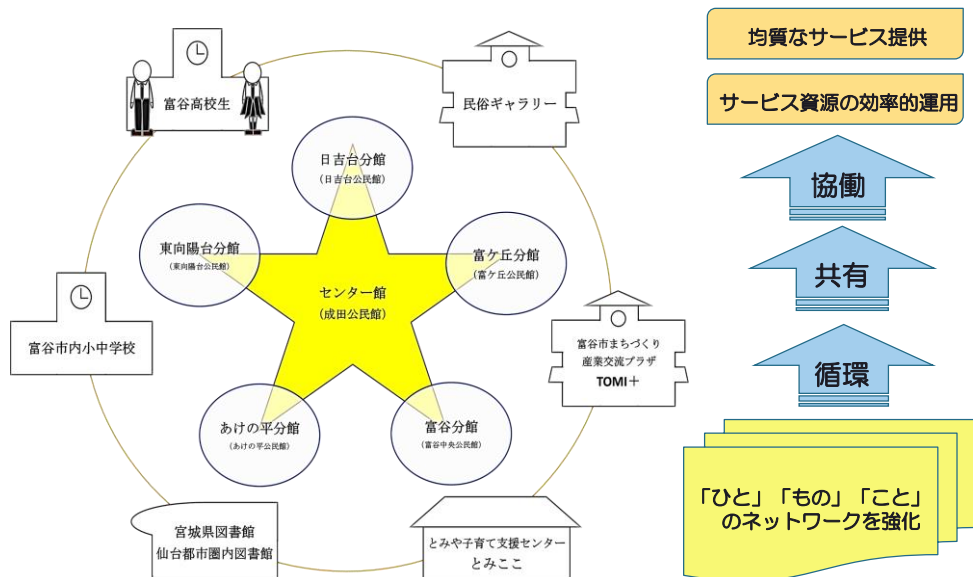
富谷高校生

民俗ギャラリー

日吉台分館
(日吉台公民館)

東向陽台分館
(東向陽台公民館)

富ケ丘分館
(富ケ丘公民館)

センター館
(成田公民館)

富谷市内小中学校

富谷市まちづくり
産業交流プラザ
TOMI＋

あけの平分館
(あけの平公民館)

富谷分館
(富谷中央公民館)

宮城県図書館
仙台都市圏内図書館

とみや子育て支援センター
とみここ

均質なサービス提供

サービス資源の効率的運用

協働

共有

循環

「ひと」「もの」「こと」
のネットワークを強化